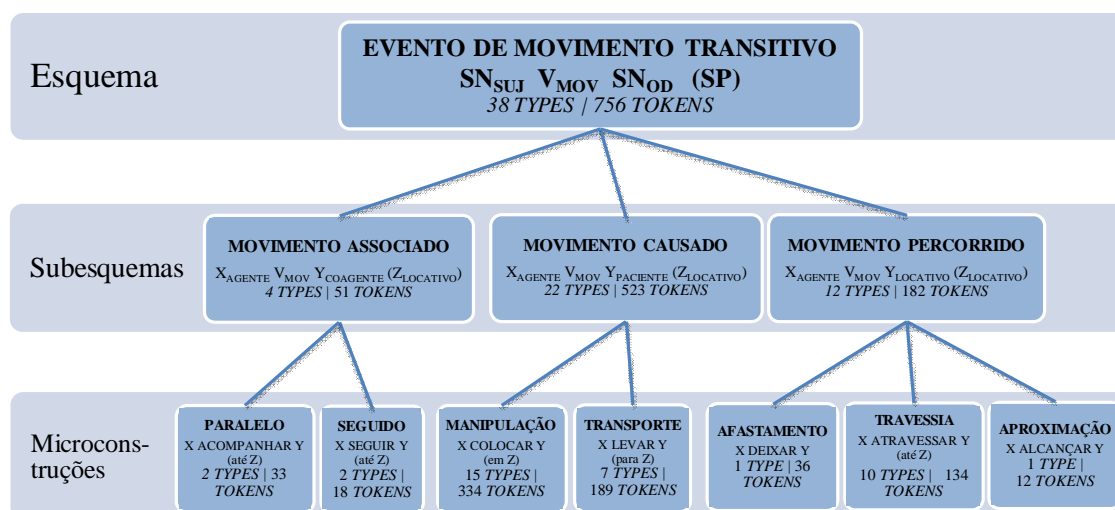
Esquema

EVENTO DE MOVIMENTO TRANSITIVO
$SN_{SUJ}$ $V_{MOV}$ $SN_{OD}$ (SP)
38 TYPES | 756 TOKENS

Subesquemas

MOVIMENTO ASSOCIADO
$X_{AGENTE}$ $V_{MOV}$ $Y_{COAGENTE}$ ($Z_{LOCATIVO}$)
4 TYPES | 51 TOKENS

MOVIMENTO CAUSADO
$X_{AGENTE}$ $V_{MOV}$ $Y_{PACIENTE}$ ($Z_{LOCATIVO}$)
22 TYPES | 523 TOKENS

MOVIMENTO PERCORRIDO
$X_{AGENTE}$ $V_{MOV}$ $Y_{LOCATIVO}$ ($Z_{LOCATIVO}$)
12 TYPES | 182 TOKENS

Microconstruções

PARALELO
X ACOMPANHAR Y
(até Z)
2 TYPES | 33 TOKENS

SEGUIDO
X SEGUIR Y
(até Z)
2 TYPES | 18 TOKENS

MANIPULAÇÃO
X COLOCAR Y
(em Z)
15 TYPES | 334 TOKENS

TRANSPORTE
X LEVAR Y
(para Z)
7 TYPES | 189 TOKENS

AFASTAMENTO
X DEIXAR Y
1 TYPE | 36 TOKENS

TRAVESSIA
X ATRAVESSAR Y
(até Z)
10 TYPES | 134 TOKENS

APROXIMAÇÃO
X ALCANÇAR Y
1 TYPE | 12 TOKENS